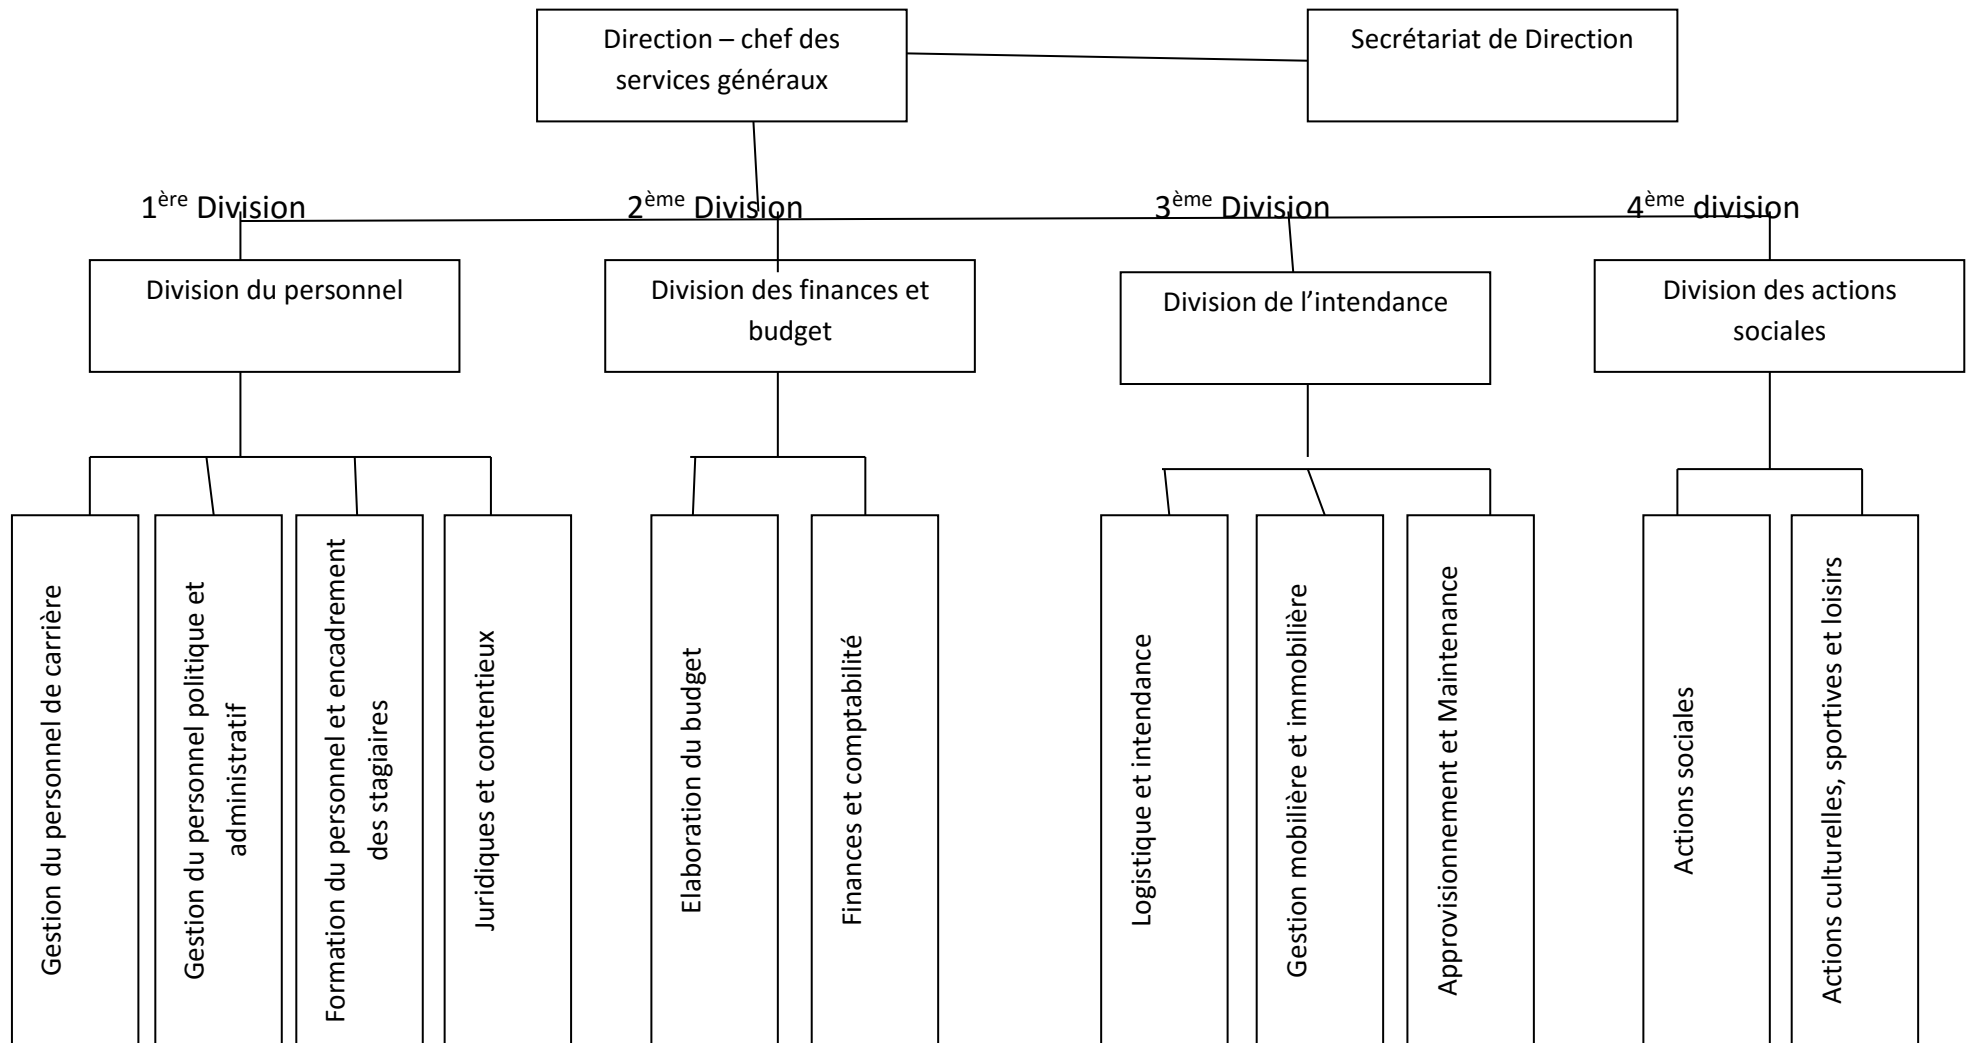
Direction – chef des services généraux

Secrétariat de Direction

1$^{ère}$ Division

2$^{ème}$ Division

3$^{ème}$ Division

4$^{ème}$ division

Division du personnel

Division des finances et budget

Division de l'intendance

Division des actions sociales

Gestion du personnel de carrière

Gestion du personnel politique et administratif

Formation du personnel et encadrement des stagiaires

Juridiques et contentieux

Elaboration du budget

Finances et comptabilité

Logistique et intendance

Gestion mobilière et immobilière

Approvisionnement et Maintenance

Actions sociales

Actions culturelles, sportives et loisirs